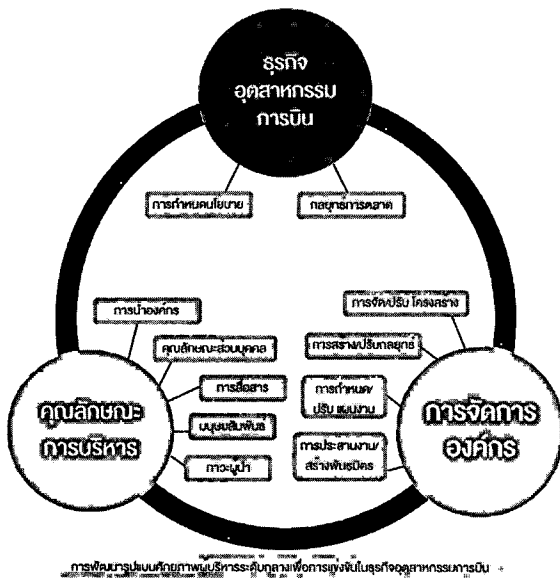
ธุรกิจ
อุตสาหกรรม
การบิน

การกำหนดนโยบาย

กลยุทธ์การตลาด

การนำองค์กร

คุณลักษณะส่วนบุคคล

การสื่อสาร

มนุษยสัมพันธ์

ภาวะผู้นำ

คุณลักษณะ
การบริหาร

การจัดปรับ โครงสร้าง

การสร้างปรับกลยุทธ์

การกำหนด
ปรับ แผนงาน

การประสานงาน/
สร้างพันธมิตร

การจัดการ
องค์กร

การพัฒนารูปแบบศักยภาพผู้บริหารระดับกลางเพื่อการแข่งขันในธุรกิจอุตสาหกรรมการบิน